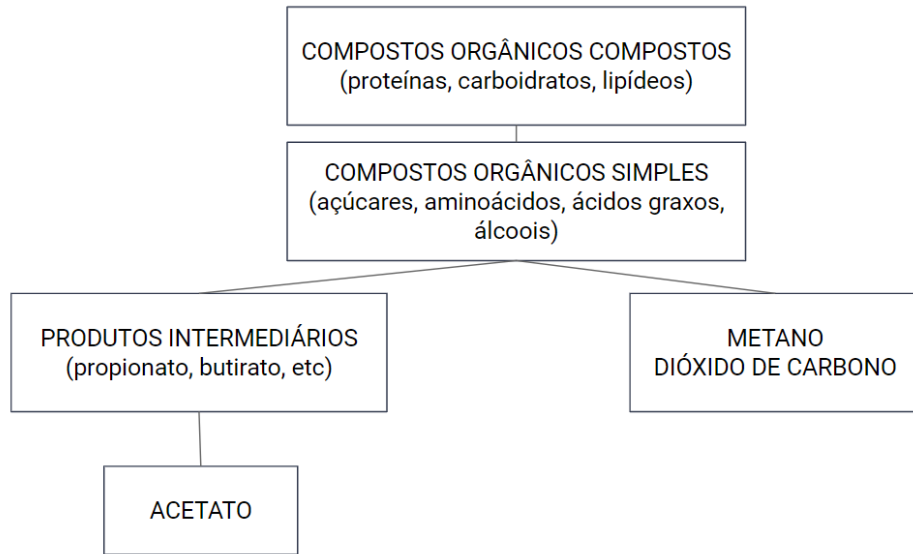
COMPOSTOS ORGÂNICOS COMPOSTOS
(proteínas, carboidratos, lipídeos)

COMPOSTOS ORGÂNICOS SIMPLES
(açúcares, aminoácidos, ácidos graxos, álcoois)

PRODUTOS INTERMEDIÁRIOS
(propionato, butirato, etc)

METANO
DIÓXIDO DE CARBONO

ACETATO